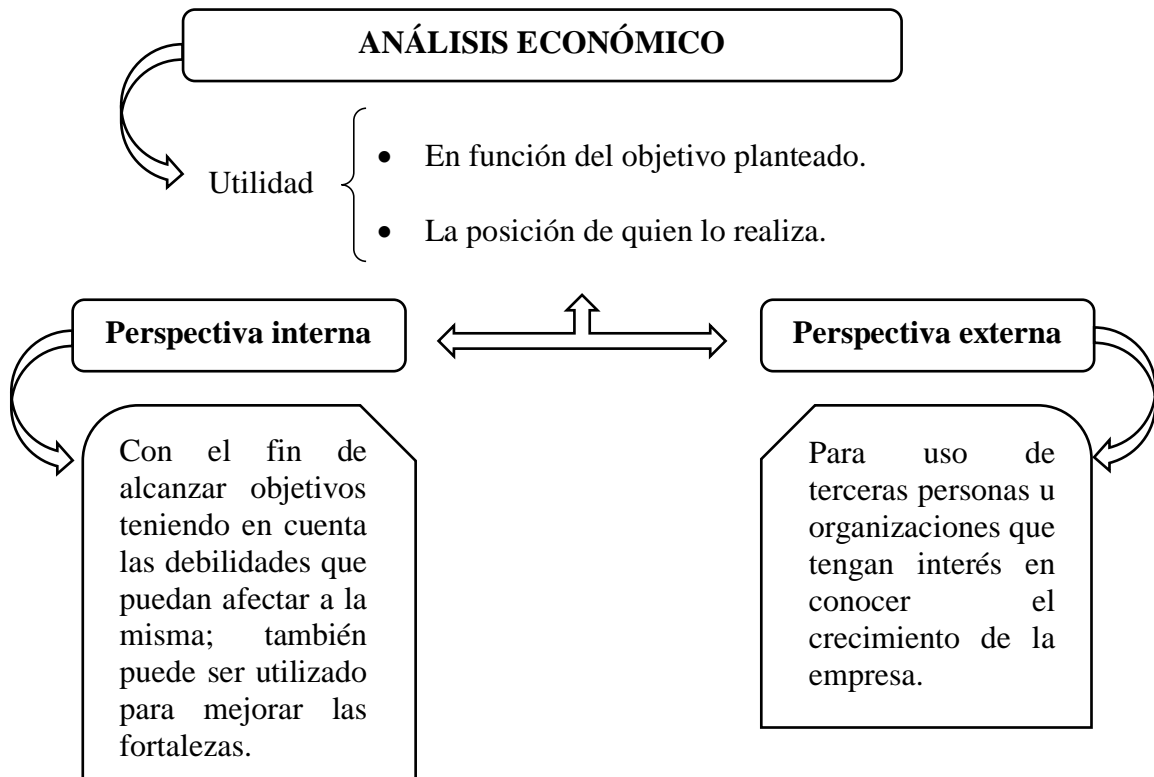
ANÁLISIS ECONÓMICO

Utilidad

- En función del objetivo planteado.
- La posición de quien lo realiza.

Perspectiva interna

Perspectiva externa

Con el fin de alcanzar objetivos teniendo en cuenta las debilidades que puedan afectar a la misma; también puede ser utilizado para mejorar las fortalezas.

Para uso de terceras personas u organizaciones que tengan interés en conocer el crecimiento de la empresa.